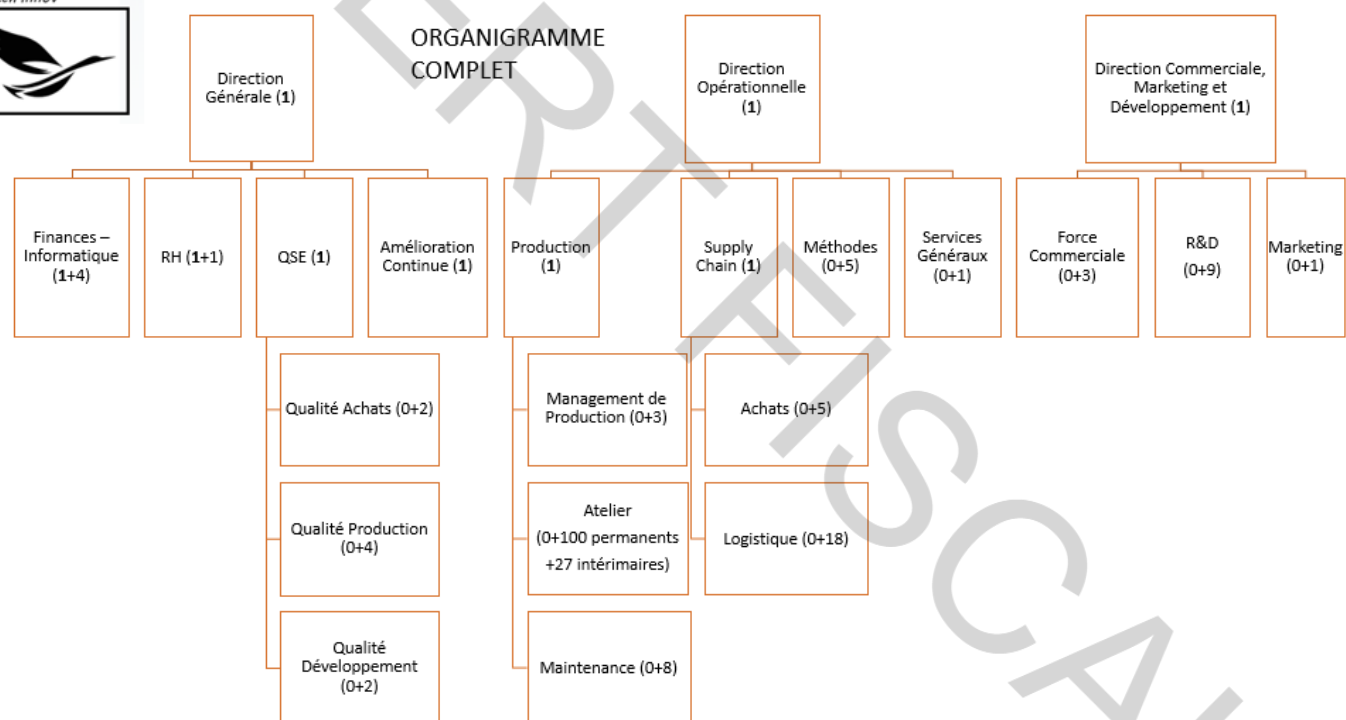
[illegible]

ORGANIGRAMME COMPLET

Direction Générale (1)

Direction Opérationnelle (1)

Direction Commerciale, Marketing et Développement (1)

Finances – Informatique (1+4)

RH (1+1)

QSE (1)

Amélioration Continue (1)

Production (1)

Supply Chain (1)

Méthodes (0+5)

Services Généraux (0+1)

Force Commerciale (0+3)

R&D (0+9)

Marketing (0+1)

Qualité Achats (0+2)

Qualité Production (0+4)

Qualité Développement (0+2)

Management de Production (0+3)

Atelier (0+100 permanents +27 intérimaires)

Maintenance (0+8)

Achats (0+5)

Logistique (0+18)

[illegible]